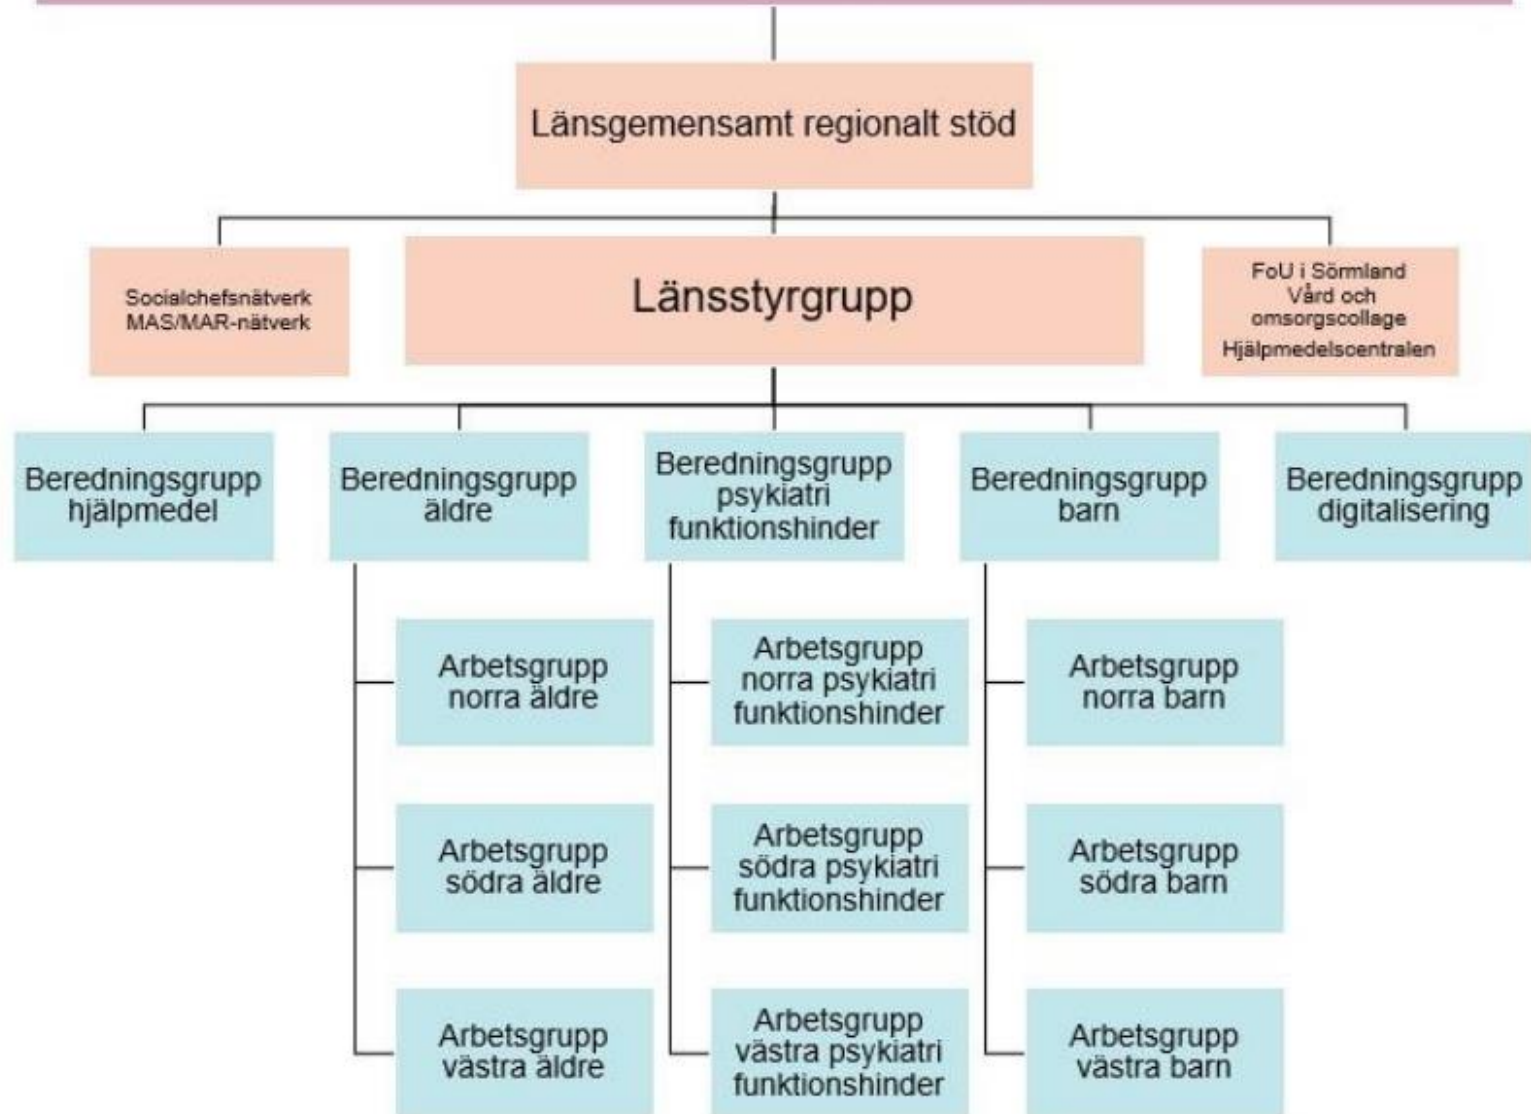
Länsgemensamt regionalt stöd

Socialchefsnätverk
MAS/MAR-nätverk

Länsstyrgrupp

FoU i Sörmland
Vård och omsorgscollage
Hjälpmedelscentralen

Beredningsgrupp hjälpmedel

Beredningsgrupp äldre

Beredningsgrupp psykiatri funktionshinder

Beredningsgrupp barn

Beredningsgrupp digitalisering

Arbetsgrupp norra äldre

Arbetsgrupp södra äldre

Arbetsgrupp västra äldre

Arbetsgrupp norra psykiatri funktionshinder

Arbetsgrupp södra psykiatri funktionshinder

Arbetsgrupp västra psykiatri funktionshinder

Arbetsgrupp norra barn

Arbetsgrupp södra barn

Arbetsgrupp västra barn